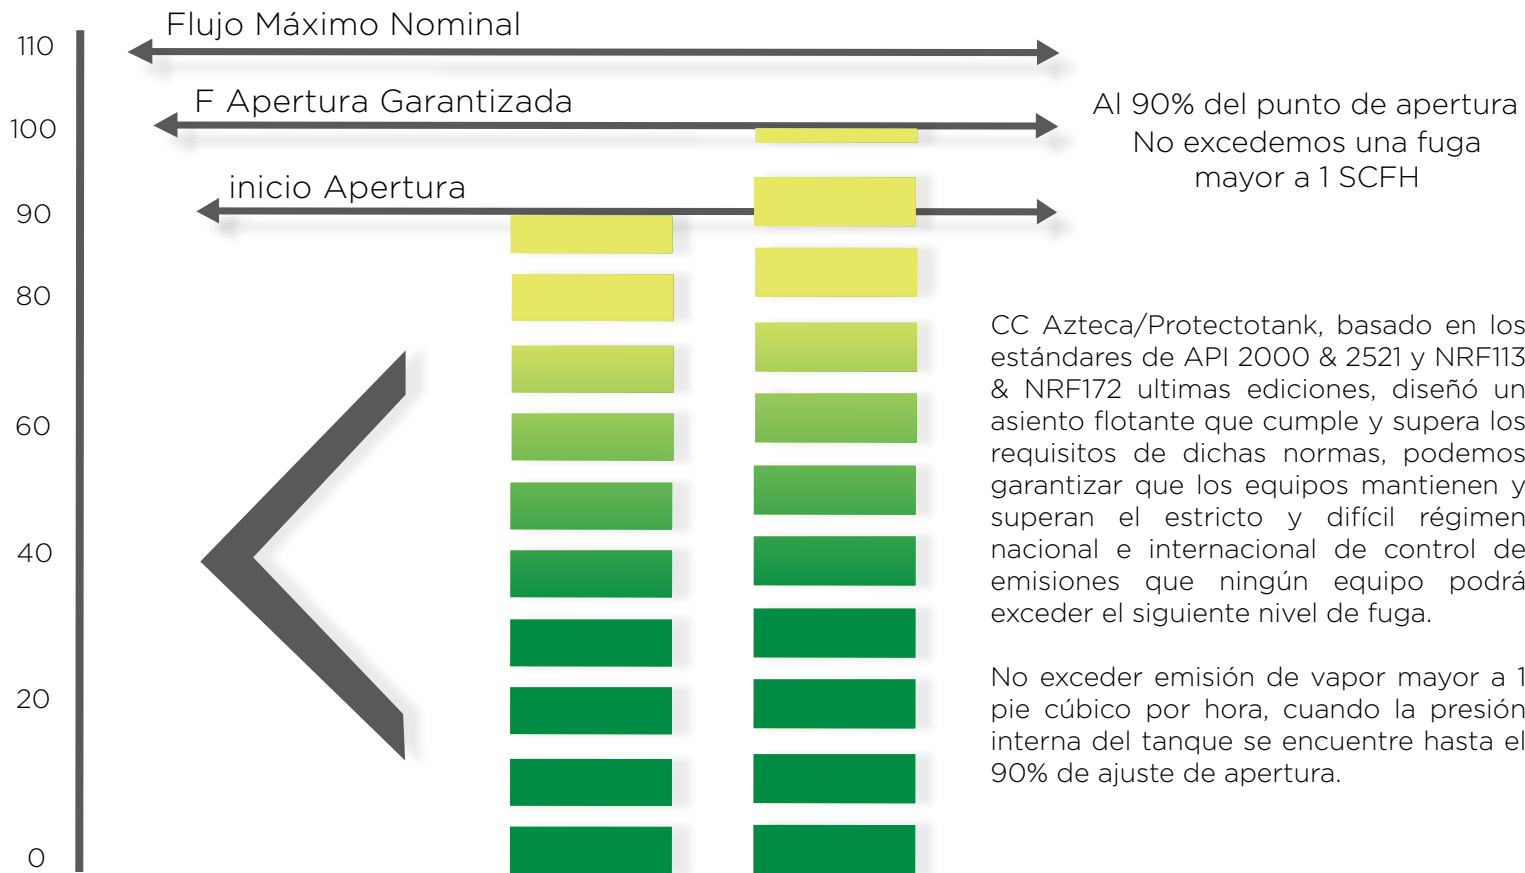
110
100
90
80
60
40
20
0

Flujo Máximo Nominal

F Apertura Garantizada

inicio Apertura

Al 90% del punto de apertura
No excedemos una fuga
mayor a 1 SCFH

CC Azteca/Protectotank, basado en los estándares de API 2000 & 2521 y NRF113 & NRF172 ultimas ediciones, diseñó un asiento flotante que cumple y supera los requisitos de dichas normas, podemos garantizar que los equipos mantienen y superan el estricto y difícil régimen nacional e internacional de control de emisiones que ningún equipo podrá exceder el siguiente nivel de fuga.

No exceder emisión de vapor mayor a 1 pie cúbico por hora, cuando la presión interna del tanque se encuentre hasta el 90% de ajuste de apertura.